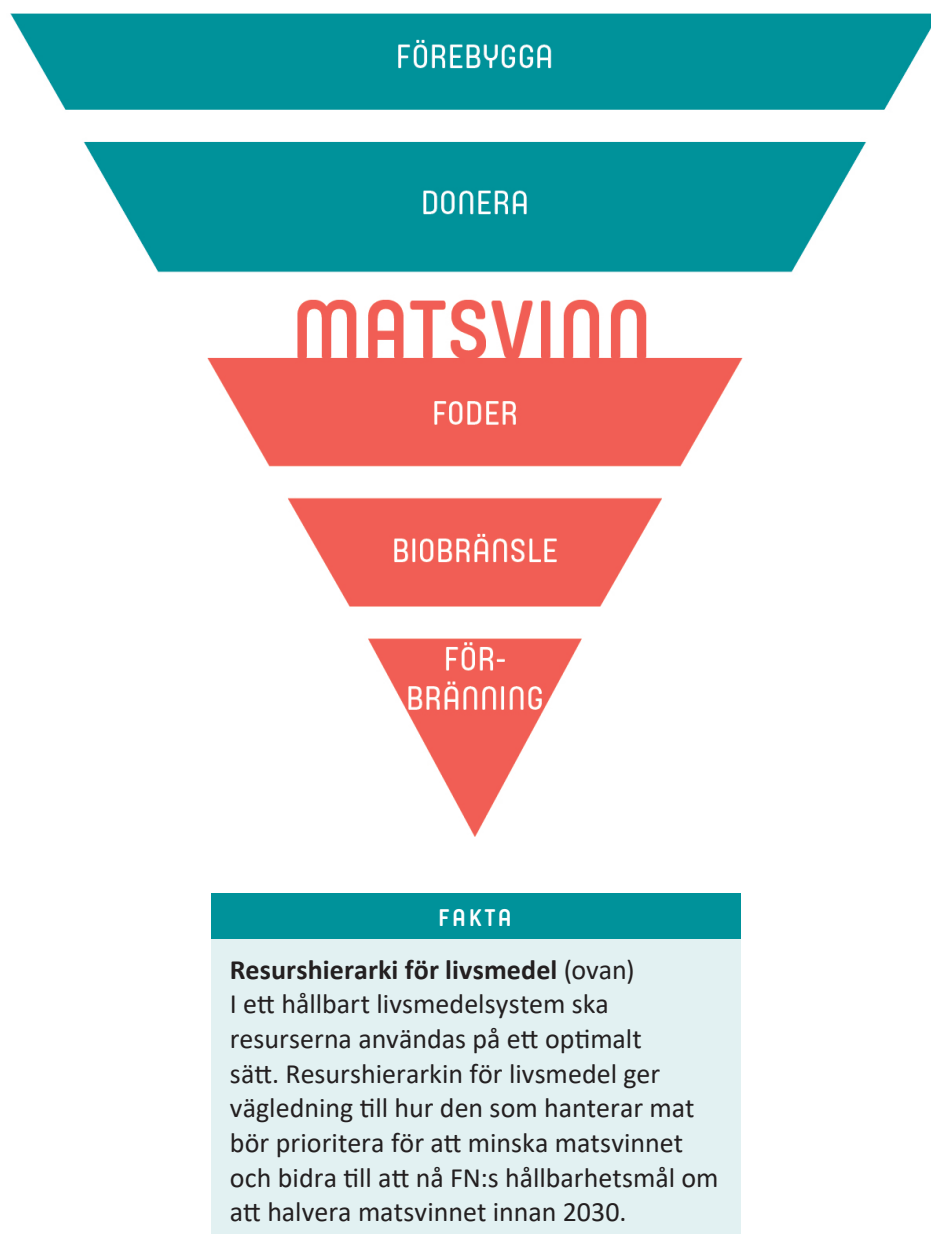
FÖREBYGGA

DONERA

MATSVINN

FODER

BIOBRÄNSLE

FÖR-
BRÄNNING

FAKTA

**Resurshierarki för livsmedel** (ovan)
I ett hållbart livsmedelsystem ska resurserna användas på ett optimalt sätt. Resurshierarkin för livsmedel ger vägledning till hur den som hanterar mat bör prioritera för att minska matsvinnet och bidra till att nå FN:s hållbarhetsmål om att halvera matsvinnet innan 2030.